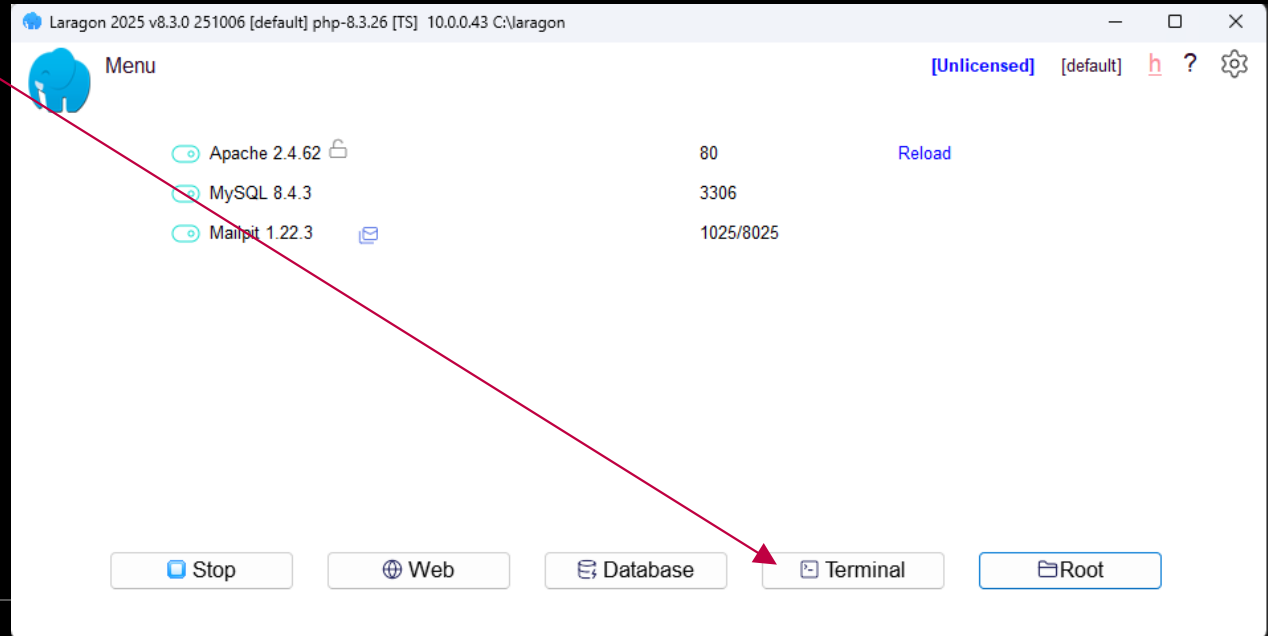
Laragon 2025 v8.3.0 251006 [default] php-8.3.26 [TS] 10.0.0.43 C:\laragon

Menu

[Unlicensed] [default] h ?

| Apache 2.4.62 | 80 | Reload |
|---|---|---|
| MySQL 8.4.3 | 3306 | |
| Mailpit 1.22.3 | 1025/8025 | |

Stop Web Database Terminal Root